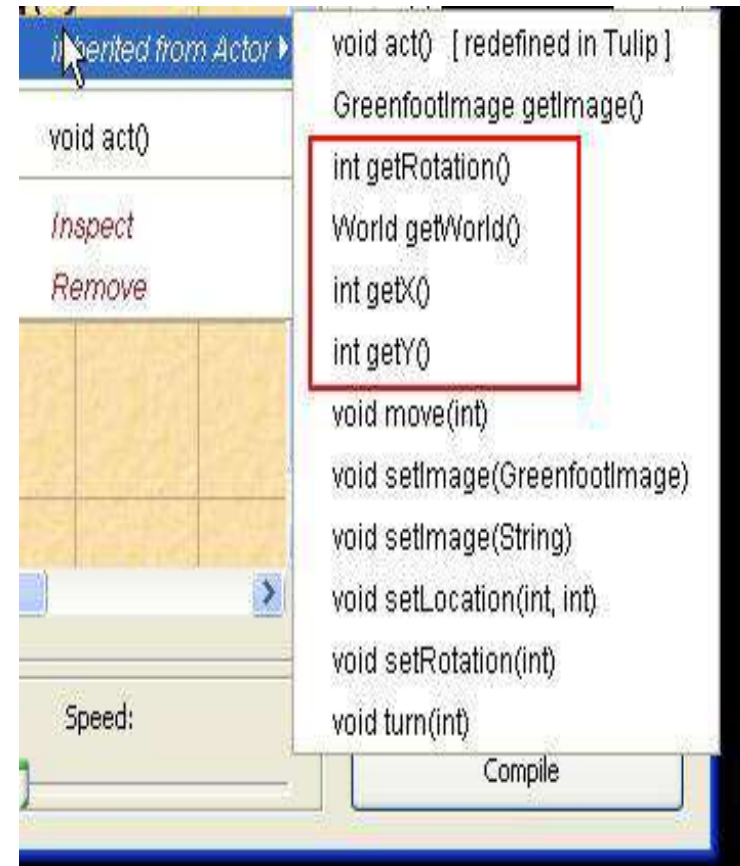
i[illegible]erited from Actor ▸

void act()

Inspect

Remove

Speed:

void act() [ redefined in Tulip ]

GreenfootImage getImage()

int getRotation()

World getWorld()

int getX()

int getY()

void move(int)

void setImage(GreenfootImage)

void setImage(String)

void setLocation(int, int)

void setRotation(int)

void turn(int)

Compile